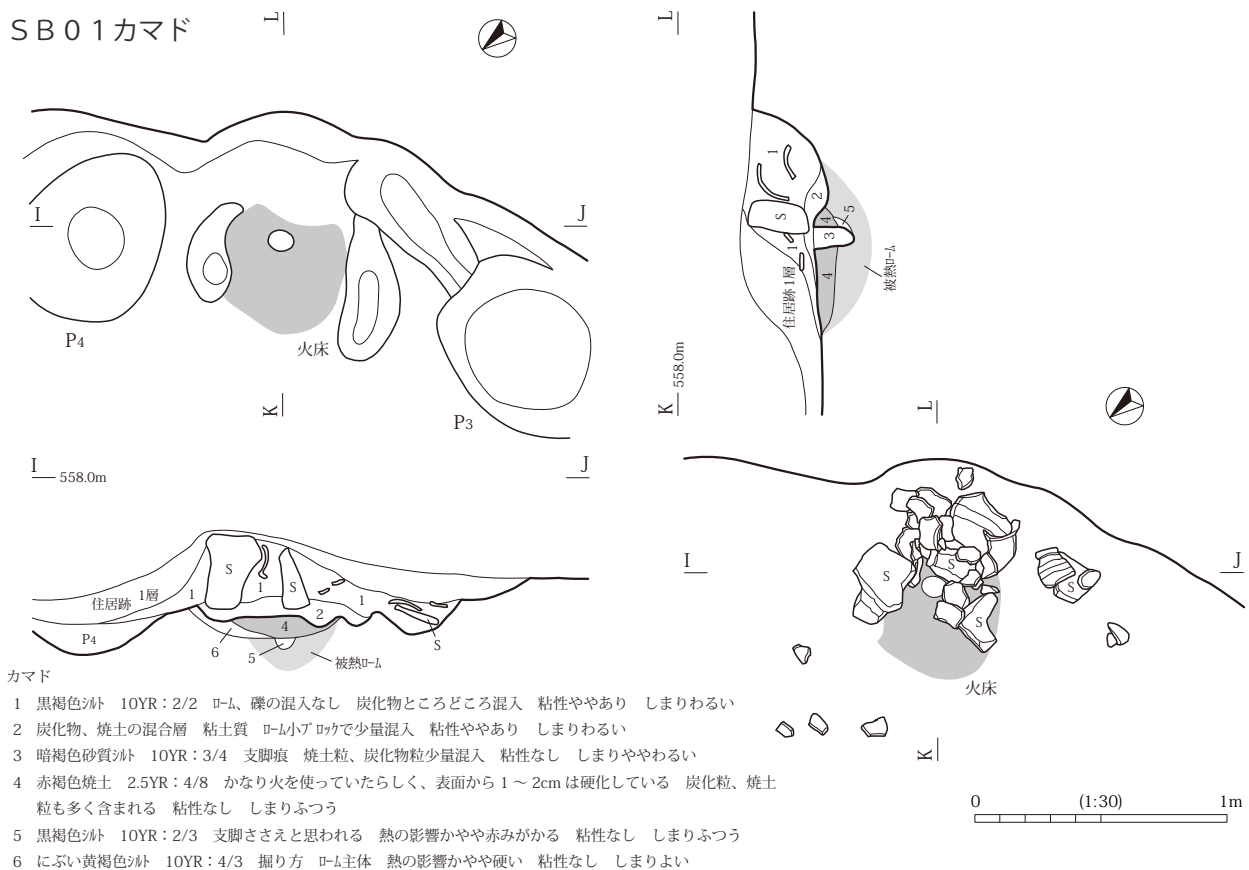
SB01カマド

L

I

J

P4

火床

K

P3

L

1

S

2

4

5

3

1

住居跡1層

4

被熱ローム

K 558.0m

L

I 558.0m

J

S

S

1

2

1

住居跡 1層

1

4

P4

6

5

被熱ローム

S

I

J

S

S

S

S

火床

K

0 (1:30) 1m

カマド

1 黒褐色シルト 10YR：2/2 ローム、礫の混入なし 炭化物ところどころ混入 粘性ややあり しまりわるい

2 炭化物、焼土の混合層 粘土質 ローム小ブロックで少量混入 粘性ややあり しまりわるい

3 暗褐色砂質シルト 10YR：3/4 支脚痕 焼土粒、炭化物粒少量混入 粘性なし しまりややわるい

4 赤褐色焼土 2.5YR：4/8 かなり火を使っていたらしく、表面から 1 ～ 2cm は硬化している 炭化粒、焼土粒も多く含まれる 粘性なし しまりふつう

5 黒褐色シルト 10YR：2/3 支脚ささえと思われる 熱の影響かやや赤みがかる 粘性なし しまりふつう

6 にぶい黄褐色シルト 10YR：4/3 掘り方 ローム主体 熱の影響かやや硬い 粘性なし しまりよい